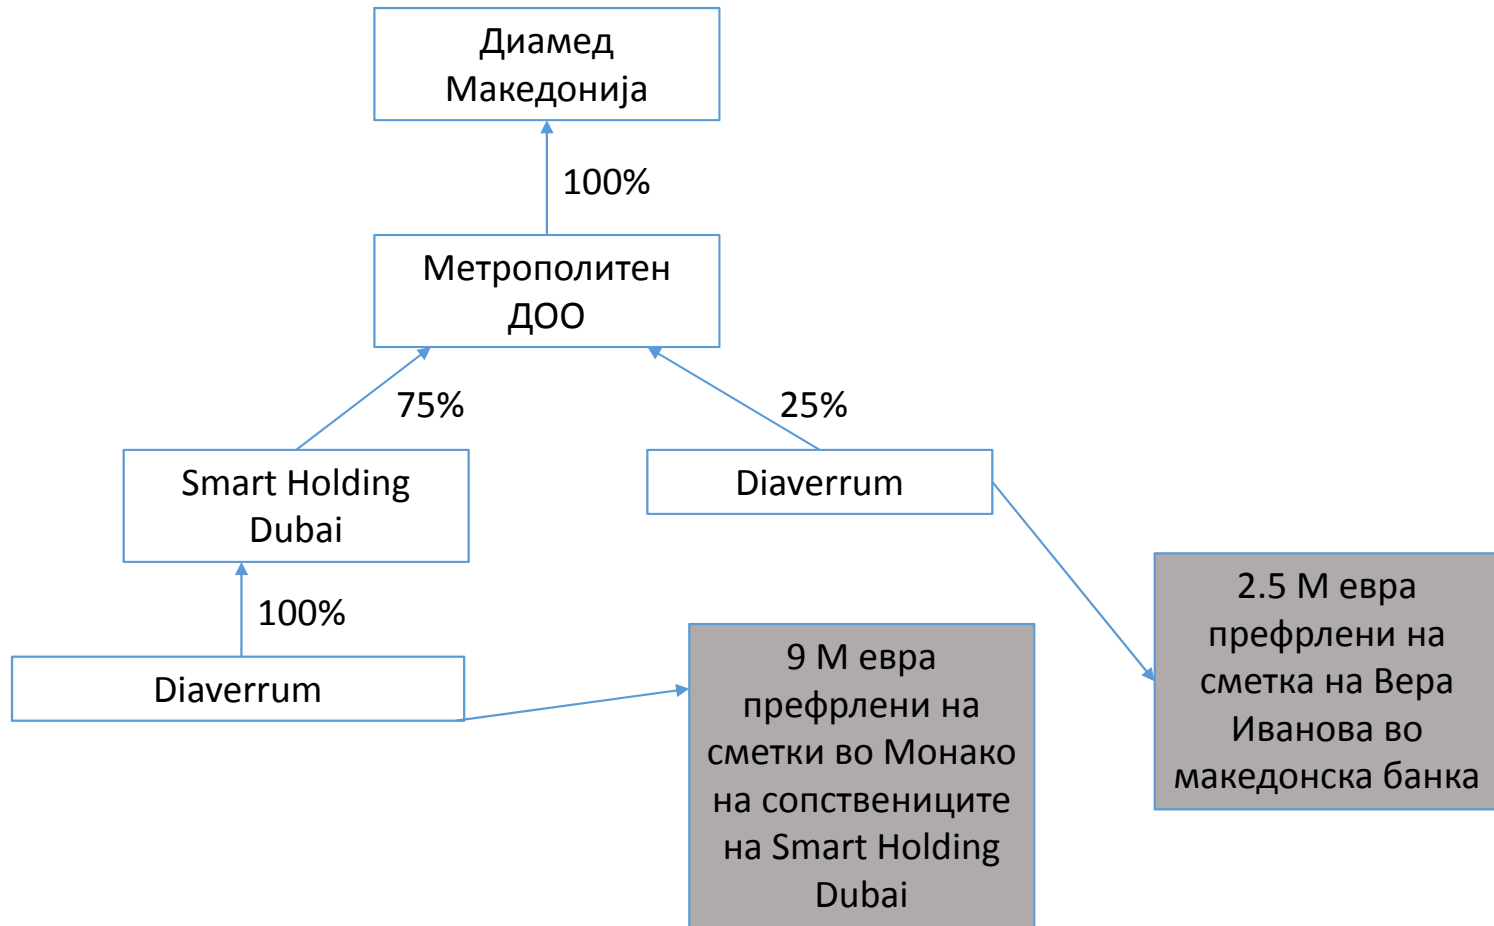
Диамед Македонија

100%

Метрополитен ДОО

75%

25%

Smart Holding Dubai

Diaverrum

100%

Diaverrum

9 М евра префрлени на сметки во Монако на сопствениците на Smart Holding Dubai

2.5 М евра префрлени на сметка на Вера Иванова во македонска банка